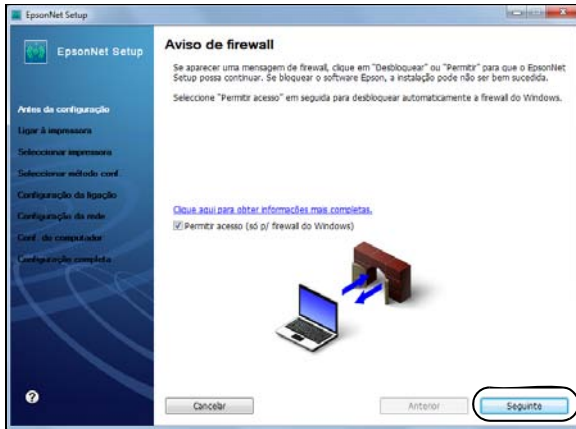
EpsonNet Setup

EpsonNet Setup

Antes da configuração
Ligar à impressora
Seleccionar impressora
Seleccionar método conf.
Configuração da ligação
Configuração da rede
Conf. do computador
Configuração completa

Aviso de firewall

Se aparecer uma mensagem de firewall, clique em "Desbloquear" ou "Permitir" para que o EpsonNet Setup possa continuar. Se bloquear o software Epson, a instalação pode não ser bem sucedida.

Seleccione "Permitir acesso" em seguida para desbloquear automaticamente a firewall do Windows.

Clique aqui para obter informações mais completas.

Permitir acesso (só p/ firewall do Windows)

Cancelar
Anterior
Seguinte